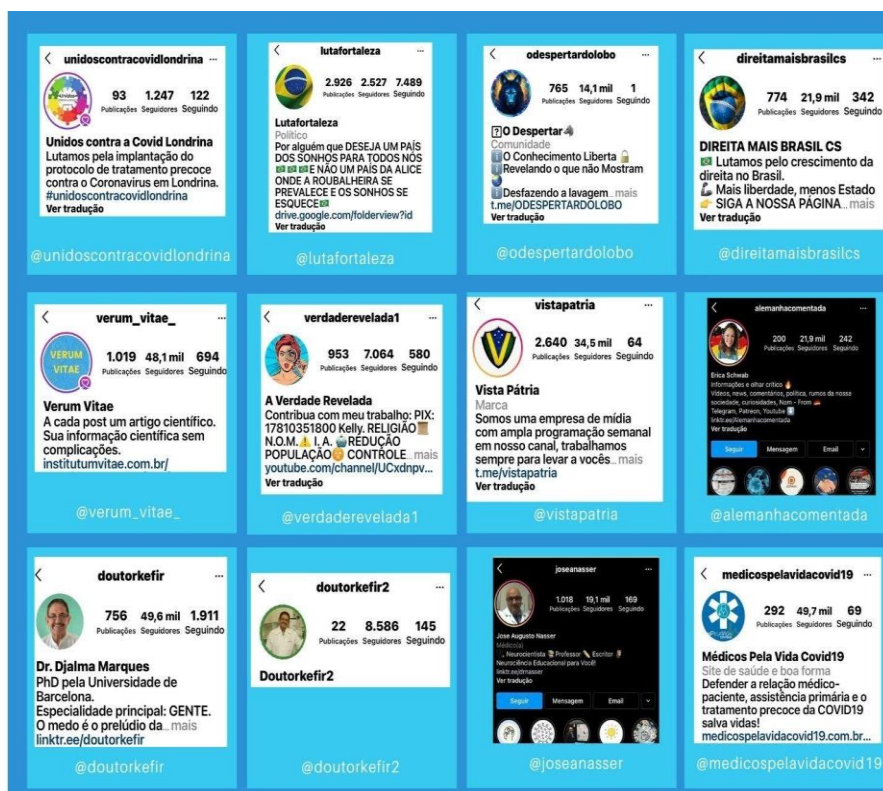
unidoscontracovidlondrina

93 Publicações 1.247 Seguidores 122 Seguindo

Unidos contra a Covid Londrina
Lutamos pela implantação do protocolo de tratamento precoce contra o Coronavirus em Londrina. #unidoscontracovidlondrina
Ver tradução

@unidoscontracovidlondrina

lutafortaleza

2.926 Publicações 2.527 Seguidores 7.489 Seguindo

Lutafortaleza
Político
Por alguém que DESEJA UM PAÍS DOS SONHOS PARA TODOS NÓS E NÃO UM PAÍS DA ALICE ONDE A ROUBALHEIRA SE PREVALECE E OS SONHOS SE ESQUECE
drive.google.com/folderview?id
Ver tradução

@lutafortaleza

odespertardolobo

765 Publicações 14,1 mil Seguidores 1 Seguindo

O Despertar
Comunidade
O Conhecimento Liberta
Revelando o que não Mostram
Desfazendo a lavagem... mais
t.me/ODESPERTARDOLOBO

@odespertardolobo

direitamaisbrasilcs

774 Publicações 21,9 mil Seguidores 342 Seguindo

DIREITA MAIS BRASIL CS
Lutamos pelo crescimento da direita no Brasil.
Mais liberdade, menos Estado
SIGA A NOSSA PÁGINA... mais
Ver tradução

@direitamaisbrasilcs

verum_vitae_

1.019 Publicações 48,1 mil Seguidores 694 Seguindo

VERUM VITAE

Verum Vitae
A cada post um artigo científico. Sua informação científica sem complicações.
institutumvitae.com.br/

@verum_vitae_

verdaderevelada1

953 Publicações 7.064 Seguidores 580 Seguindo

A Verdade Revelada
Contribua com meu trabalho: PIX: 17810351800 Kelly. RELIGIÃO N.O.M. I. A. REDUÇÃO POPULAÇÃO CONTROLE... mais
youtube.com/channel/UCxdnpv...
Ver tradução

@verdaderevelada1

vistapatria

2.640 Publicações 34,5 mil Seguidores 64 Seguindo

Vista Pátria
Marca
Somos uma empresa de mídia com ampla programação semanal em nosso canal, trabalhamos sempre para levar a vocês... mais
t.me/vistapatria
Ver tradução

@vistapatria

alemanhacomentada

200 Publicações 21,9 mil Seguidores 242 Seguindo

Erica Schwab
Informações e afins crítico
Vídeos, news, comentários, política, rumos da nossa sociedade, curiosidades, Nom - From
Telegram, Patreon, Youtube
linktr.ee/Alemanhacomentada
Ver tradução

Seguir Mensagem Email

@alemanhacomentada

doutorkefir

756 Publicações 49,6 mil Seguidores 1.911 Seguindo

Dr. Djalma Marques
PhD pela Universidade de Barcelona.
Especialidade principal: GENTE.
O medo é o prelúdio da... mais
linktr.ee/doutorkefir

@doutorkefir

doutorkefir2

22 Publicações 8.586 Seguidores 145 Seguindo

Doutorkefir2

@doutorkefir2

joseanasser

1.018 Publicações 19,1 mil Seguidores 169 Seguindo

Jose Augusto Nasser
Médico(a)
Neurocientista Professor Escritor
Neurociência Educacional para Você!
linktr.ee/drnasser
Ver tradução

Seguir Mensagem Email

@joseanasser

medicospelavidacovid19

292 Publicações 49,7 mil Seguidores 69 Seguindo

Médicos Pela Vida Covid19
Site de saúde e boa forma
Defender a relação médico-paciente, assistência primária e o tratamento precoce da COVID19 salva vidas!
medicospelavidacovid19.com.br...

@medicospelavidacovid19